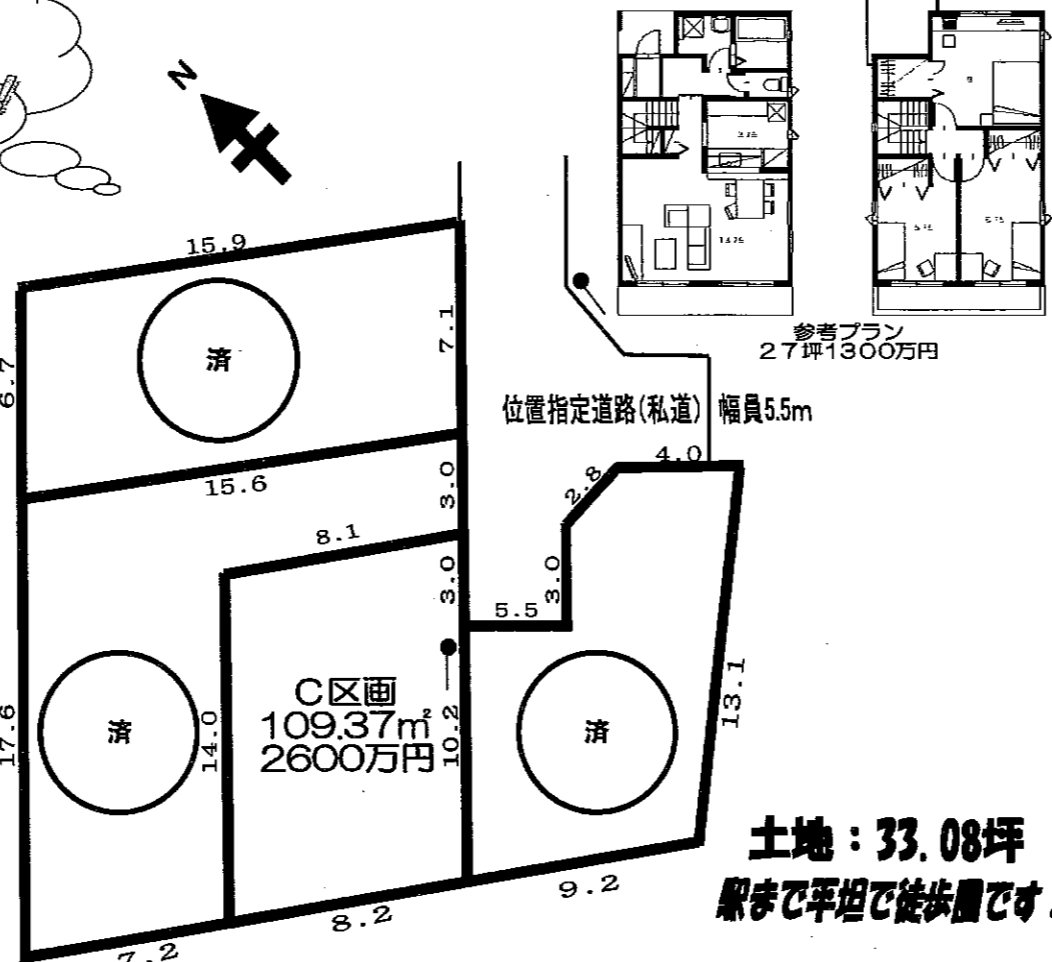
N

15.9
6.7
済
7.1
15.6
3.0
8.1
3.0
17.6
済
14.0
C区画
109.37m²
2600万円
10.2
5.5
3.0
2.8
4.0
済
13.1
8.2
9.2
7.2

参考プラン
27坪1300万円

位置指定道路(私道) 幅員5.5m

土地：33.08坪
駅まで平坦で徒歩圏です。